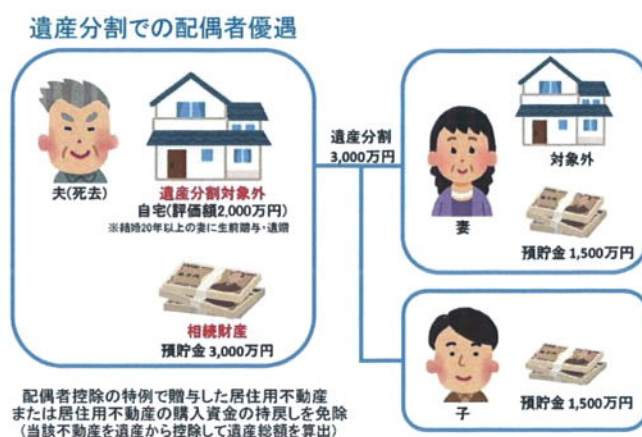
遺産分割での配偶者優遇

夫(死去)

遺産分割対象外
自宅(評価額2,000万円)
※結婚20年以上の妻に生前贈与・遺贈

相続財産
預貯金 3,000万円

遺産分割
3,000万円

妻

対象外

預貯金 1,500万円

子

預貯金 1,500万円

配偶者控除の特例で贈与した居住用不動産
または居住用不動産の購入資金の持戻しを免除
(当該不動産を遺産から控除して遺産総額を算出)